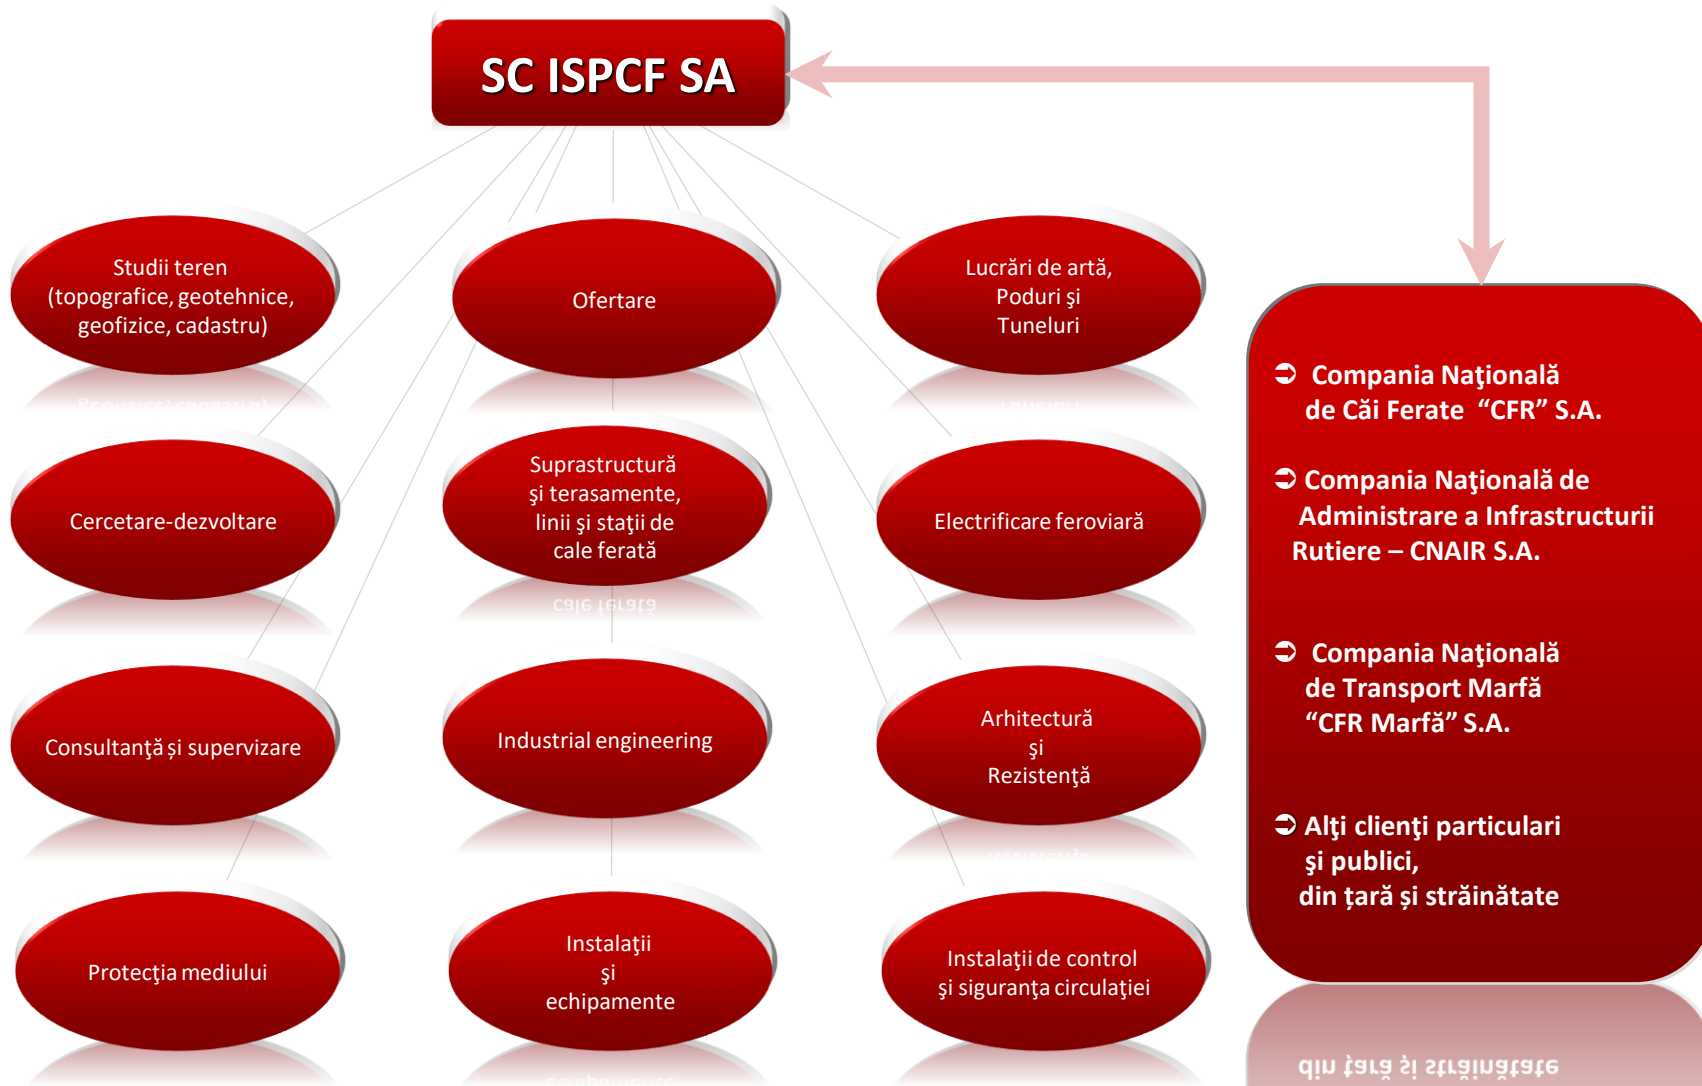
SC ISPCF SA

Studii teren (topografice, geotehnice, geofizice, cadastru)

Ofertare

Lucrări de artă, Poduri şi Tuneluri

Cercetare-dezvoltare

Suprastructură şi terasamente, linii şi staţii de cale ferată

Electrificare feroviară

Consultanţă şi supervizare

Industrial engineering

Arhitectură şi Rezistenţă

Protecţia mediului

Instalaţii şi echipamente

Instalaţii de control şi siguranţa circulaţiei

Compania Naţională de Căi Ferate “CFR” S.A.

Compania Naţională de Administrare a Infrastructurii Rutiere – CNAIR S.A.

Compania Naţională de Transport Marfă “CFR Marfă” S.A.

Alţi clienţi particulari şi publici, din ţară şi străinătate